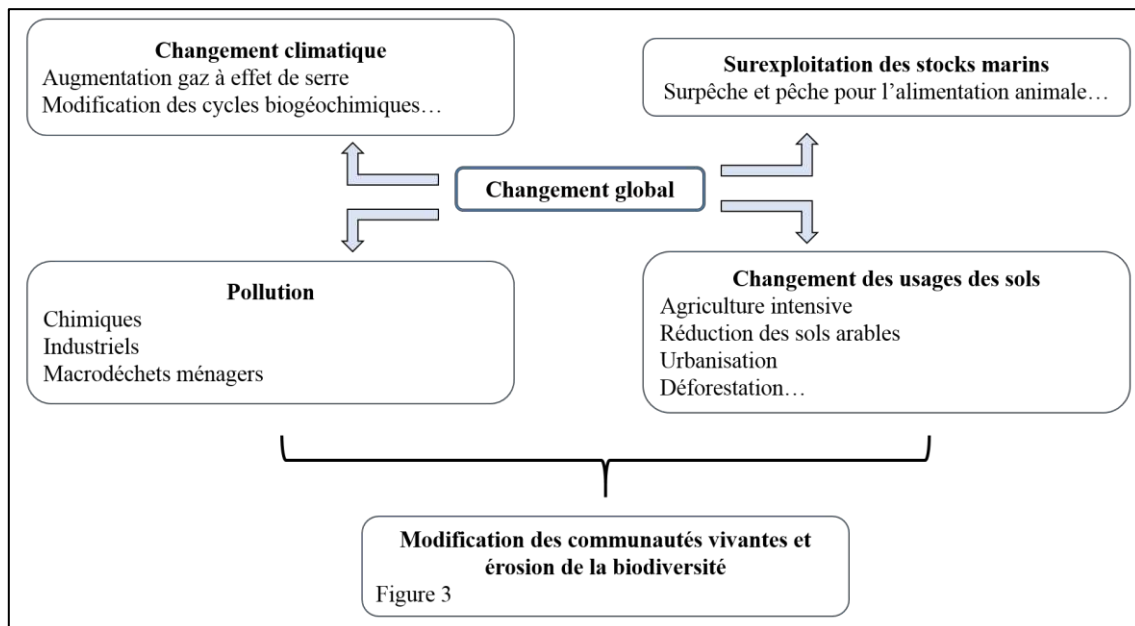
**Changement climatique**
Augmentation gaz à effet de serre
Modification des cycles biogéochimiques…

**Surexploitation des stocks marins**
Surpêche et pêche pour l'alimentation animale…

**Changement global**

**Pollution**
Chimiques
Industriels
Macrodéchets ménagers

**Changement des usages des sols**
Agriculture intensive
Réduction des sols arables
Urbanisation
Déforestation…

**Modification des communautés vivantes et érosion de la biodiversité**

Figure 3